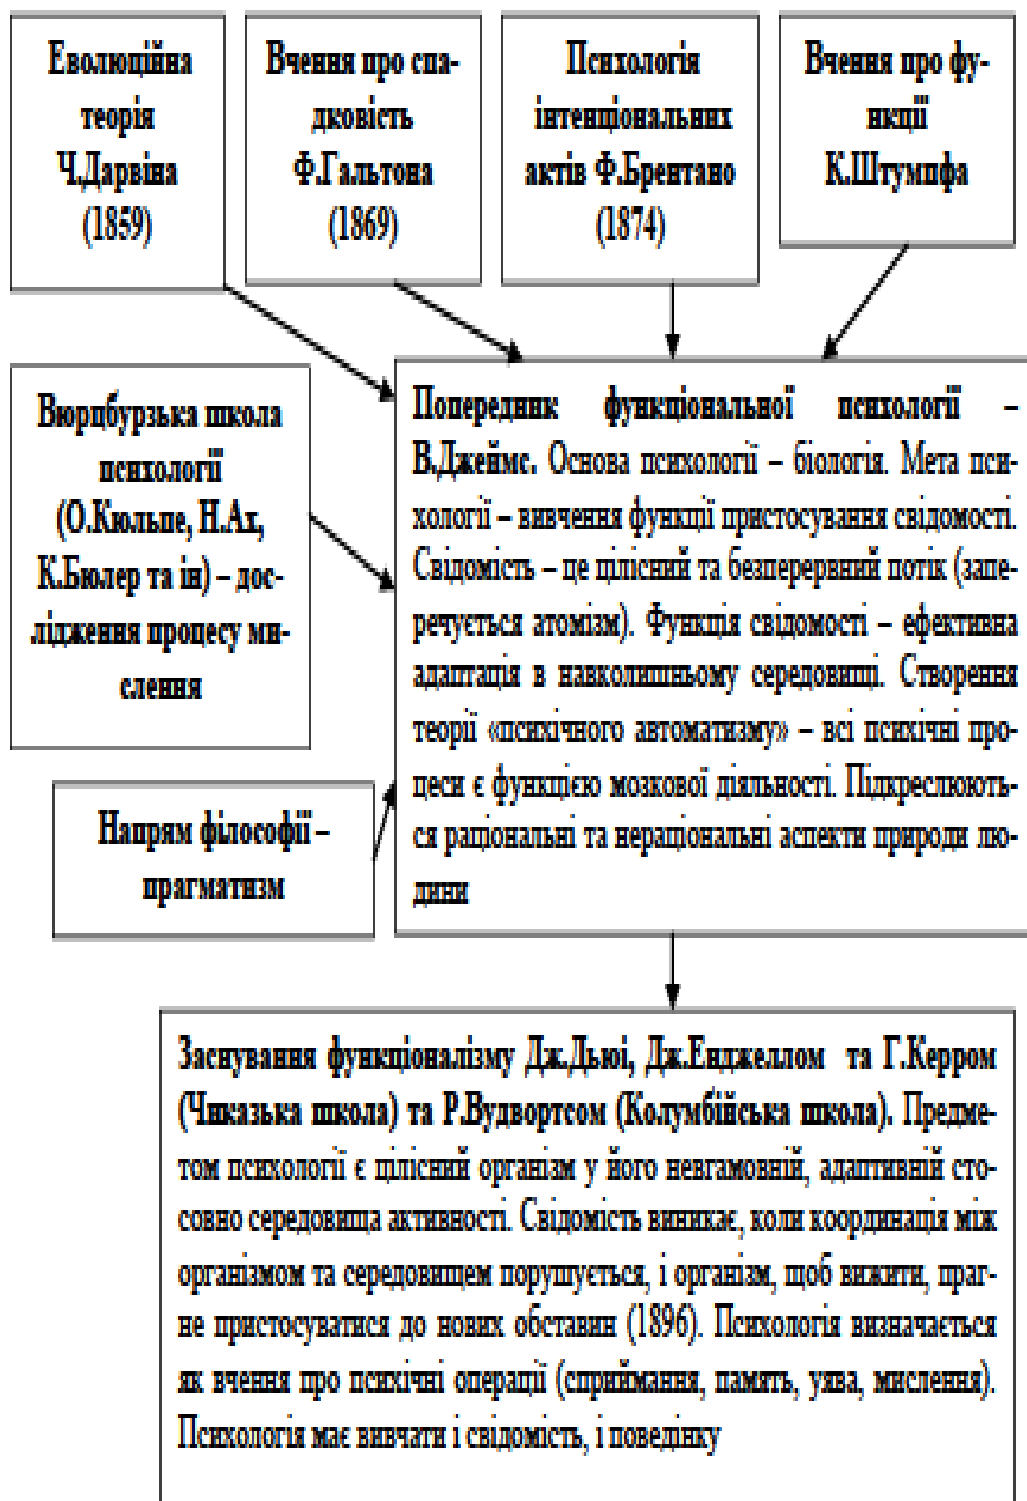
Еволюційна теорія Ч.Дарвіна (1859)

Вчення про спадковість Ф.Гальтона (1869)

Психологія інтенціональних актів Ф.Брентано (1874)

Вчення про функції К.Штумпфа

Вюрцбурзька школа психології (О.Кюльпе, Н.Ах, К.Бюлер та ін) – дослідження процесу мислення

Попередник функціональної психології – В.Джеймс. Основа психології – біологія. Мета психології – вивчення функції пристосування свідомості. Свідомість – це цілісний та безперервний потік (заперечується атомізм). Функція свідомості – ефективна адаптація в навколишньому середовищі. Створення теорії «психічного автоматизму» – всі психічні процеси є функцією мозкової діяльності. Підкреслюються раціональні та нераціональні аспекти природи людини

Напрям філософії – прагматизм

Заснування функціоналізму Дж.Дьюї, Дж.Енджеллом та Г.Керром (Чиказька школа) та Р.Вудвортсом (Колумбійська школа). Предметом психології є цілісний організм у його невгамовній, адаптивній стосовно середовища активності. Свідомість виникає, коли координація між організмом та середовищем порушується, і організм, щоб вижити, прагне пристосуватися до нових обставин (1896). Психологія визначається як вчення про психічні операції (сприймання, память, уява, мислення). Психологія має вивчати і свідомість, і поведінку